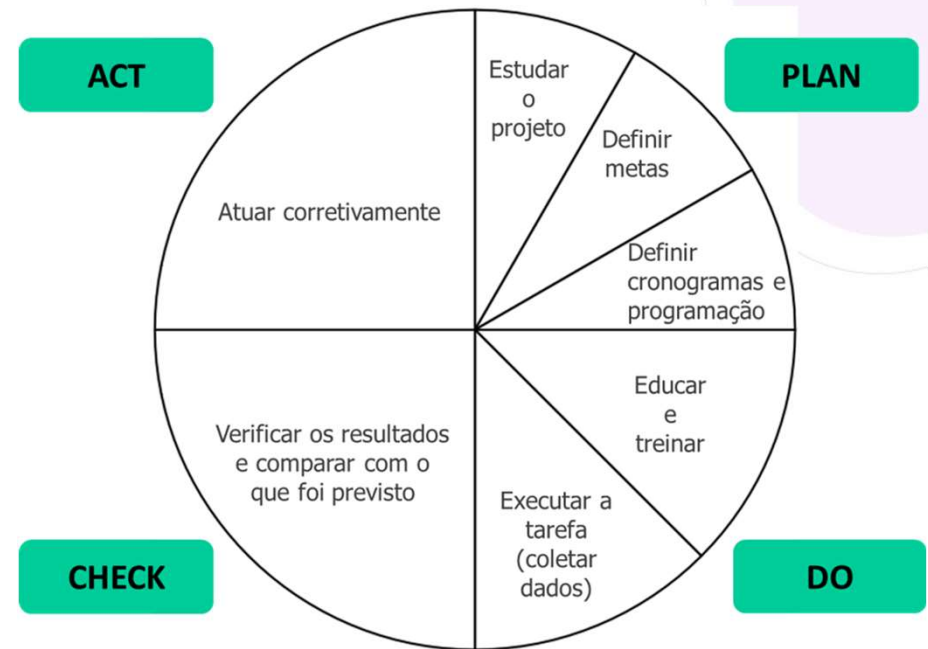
ACT

PLAN

Atuar corretivamente

Estudar o projeto

Definir metas

Definir cronogramas e programação

Educar e treinar

Executar a tarefa (coletar dados)

Verificar os resultados e comparar com o que foi previsto

CHECK

DO